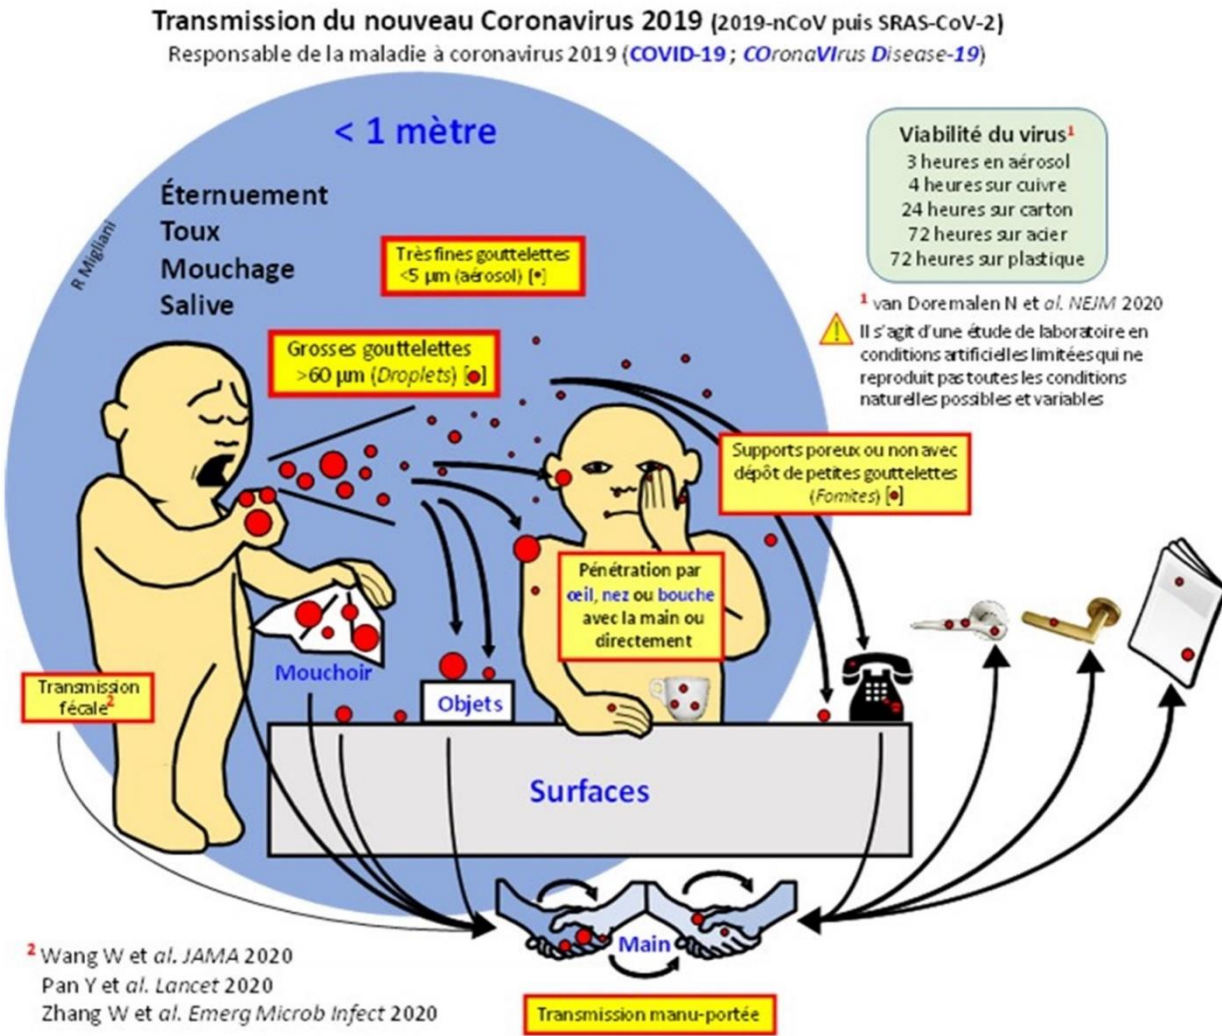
Transmission du nouveau Coronavirus 2019 (2019-nCoV puis SRAS-CoV-2)
Responsable de la maladie à coronavirus 2019 (COVID-19 ; COronaVIrus Disease-19)

< 1 mètre

Viabilité du virus$^1$
3 heures en aérosol
4 heures sur cuivre
24 heures sur carton
72 heures sur acier
72 heures sur plastique

$^1$ van Doremalen N et al. NEJM 2020

Il s'agit d'une étude de laboratoire en conditions artificielles limitées qui ne reproduit pas toutes les conditions naturelles possibles et variables

Éternuement
Toux
Mouchage
Salive

R Migliani

Très fines gouttelettes <5 µm (aérosol) [•]

Grosses gouttelettes >60 µm (Droplets) [•]

Supports poreux ou non avec dépôt de petites gouttelettes (Fomites) [•]

Pénétration par œil, nez ou bouche avec la main ou directement

Mouchoir

Objets

Transmission fécale$^2$

Surfaces

Main

$^2$ Wang W et al. JAMA 2020
Pan Y et al. Lancet 2020
Zhang W et al. Emerg Microb Infect 2020

Transmission manu-portée